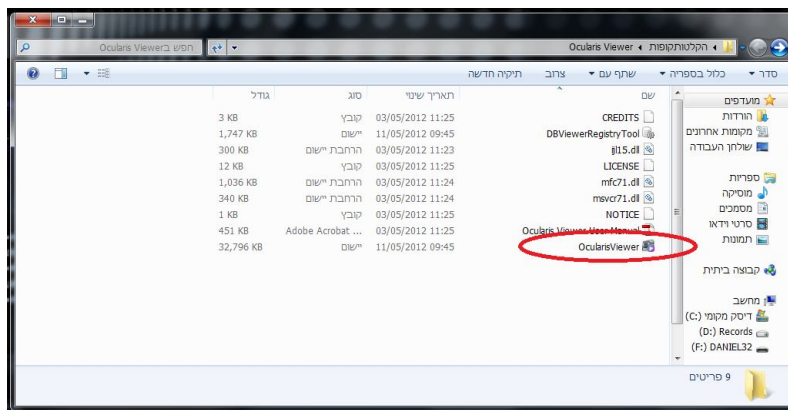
Ocularis Viewer ◂ הקלטותקופות ◂

חפש בOcularis Viewer

סדר ▾ כלול בספריה ▾ שתף עם ▾ צרוב תיקיה חדשה

מועדפים
הורדות
מקומות אחרונים
שולחן העבודה

ספריות
מוסיקה
מסמכים
סרטי וידאו
תמונות

קבוצה ביתית

מחשב
דיסק מקומי (C:)
Records (D:)
DANIEL32 (F:)

| שם | תאריך שינוי | סוג | גודל |
|---|---|---|---|
| CREDITS | 03/05/2012 11:25 | קובץ | 3 KB |
| DBViewerRegistryTool | 11/05/2012 09:45 | יישום | 1,747 KB |
| ijl15.dll | 03/05/2012 11:23 | הרחבת יישום | 300 KB |
| LICENSE | 03/05/2012 11:25 | קובץ | 12 KB |
| mfc71.dll | 03/05/2012 11:24 | הרחבת יישום | 1,036 KB |
| msvcr71.dll | 03/05/2012 11:24 | הרחבת יישום | 340 KB |
| NOTICE | 03/05/2012 11:25 | קובץ | 1 KB |
| Ocularis Viewer User Manual | 03/05/2012 11:25 | Adobe Acrobat ... | 451 KB |
| OcularisViewer | 11/05/2012 09:45 | יישום | 32,796 KB |

9 פריטים